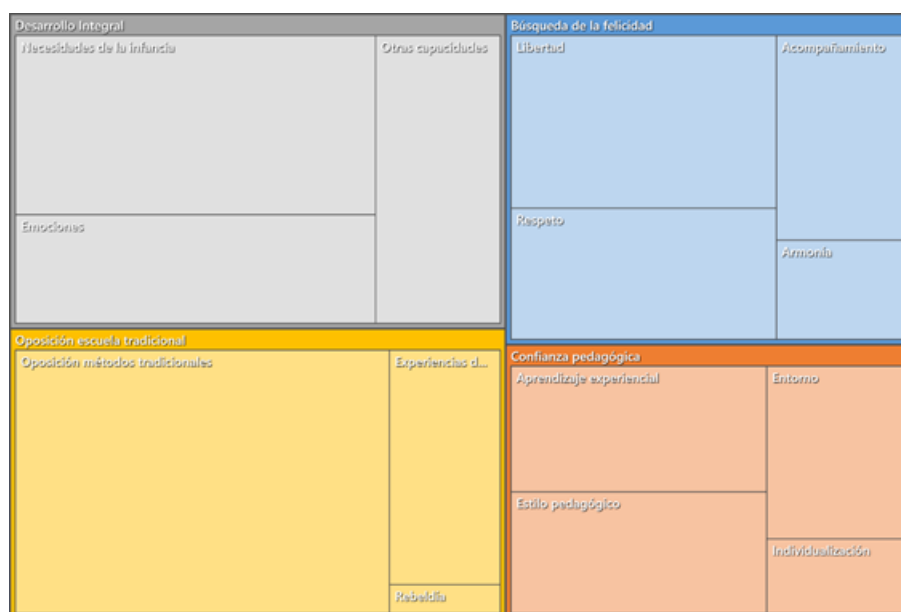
Desarrollo Integral
Necesidades de la infancia
Otras capacidades
Emociones

Búsqueda de la felicidad
Libertad
Acompañamiento
Respeto
Armonía

Oposición escuela tradicional
Oposición métodos tradicionales
Experiencias d...
Rebeldía

Confianza pedagógica
Aprendizaje experiencial
Entorno
Estilo pedagógico
Individualización